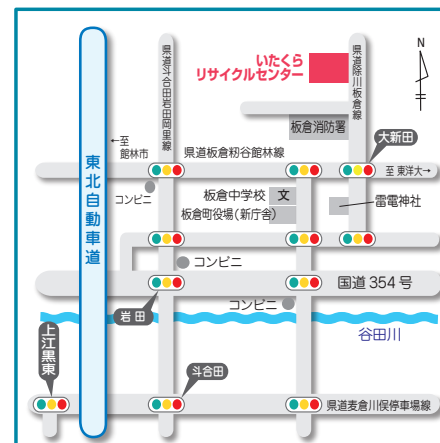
N

いたくら
リサイクルセンター

県道佐野古河線

県道大久保田岩田鹿田線

板倉消防署

至
館林市

東北自動車道

県道板倉籾谷館林線

大新田

至 東洋大→

コンビニ

板倉中学校 文

板倉町役場(新庁舎)

雷電神社

コンビニ

国道 354 号

コンビニ

岩田

谷田川

上江黒東

斗合田

県道麦倉川俣停車場線